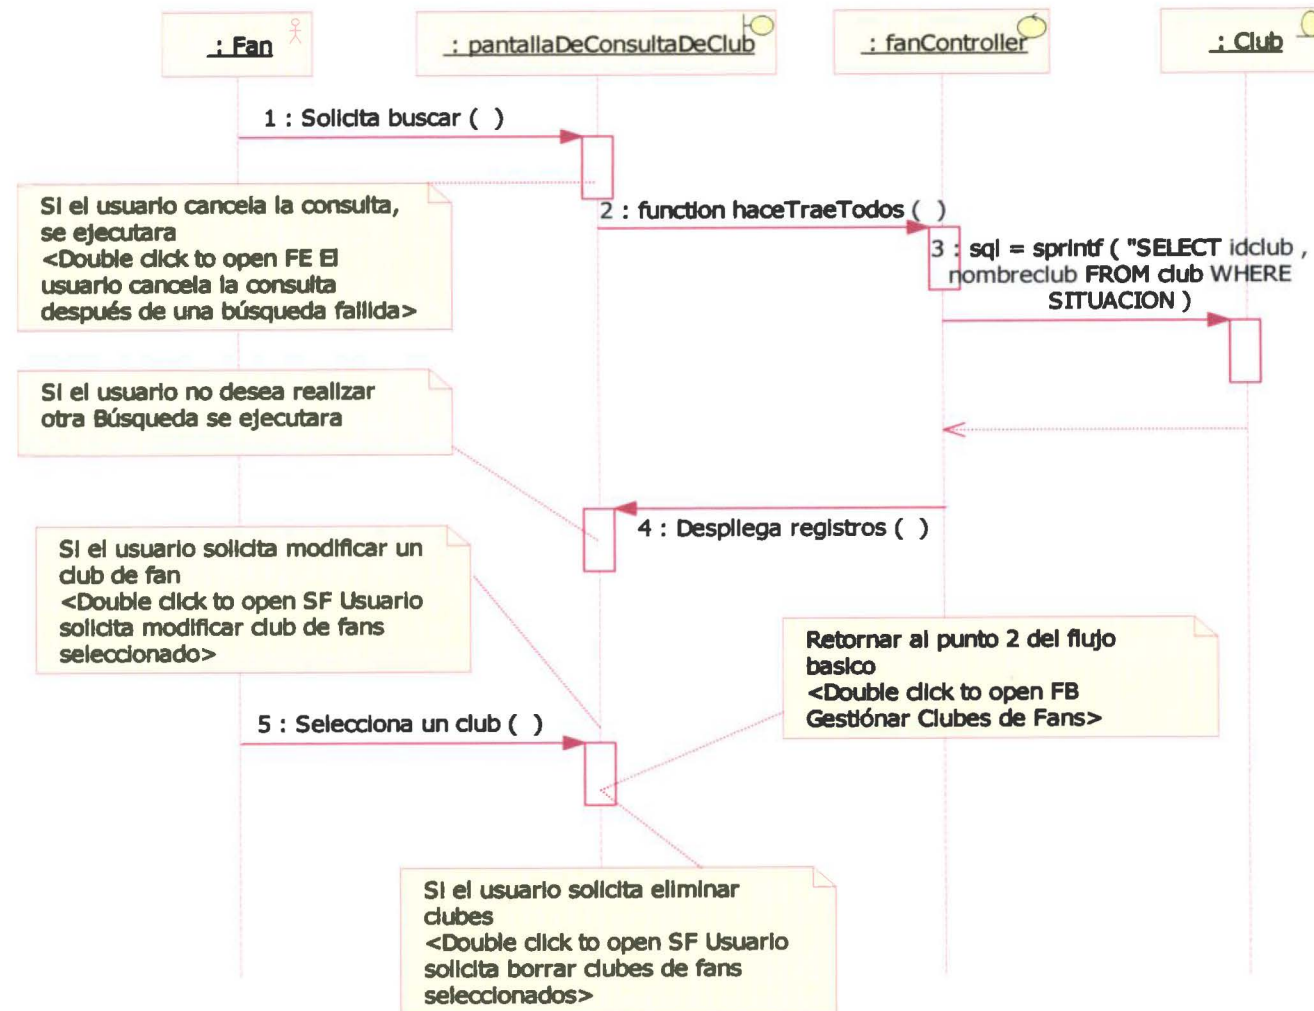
: Fan

: pantallaDeConsultaDeClub

: fanController

: Club

1 : Solicita buscar ( )

Si el usuario cancela la consulta, se ejecutara <Double click to open FE El usuario cancela la consulta después de una búsqueda fallida>

2 : function haceTraeTodos ( )

3 : sql = sprintf ( "SELECT idclub , nombreclub FROM club WHERE SITUACION )

Si el usuario no desea realizar otra Búsqueda se ejecutara

4 : Despliega registros ( )

Si el usuario solicita modificar un club de fan <Double click to open SF Usuario solicita modificar club de fans seleccionado>

Retornar al punto 2 del flujo basico <Double click to open FB Gestiónar Clubes de Fans>

5 : Selecciona un club ( )

Si el usuario solicita eliminar clubes <Double click to open SF Usuario solicita borrar clubes de fans seleccionados>